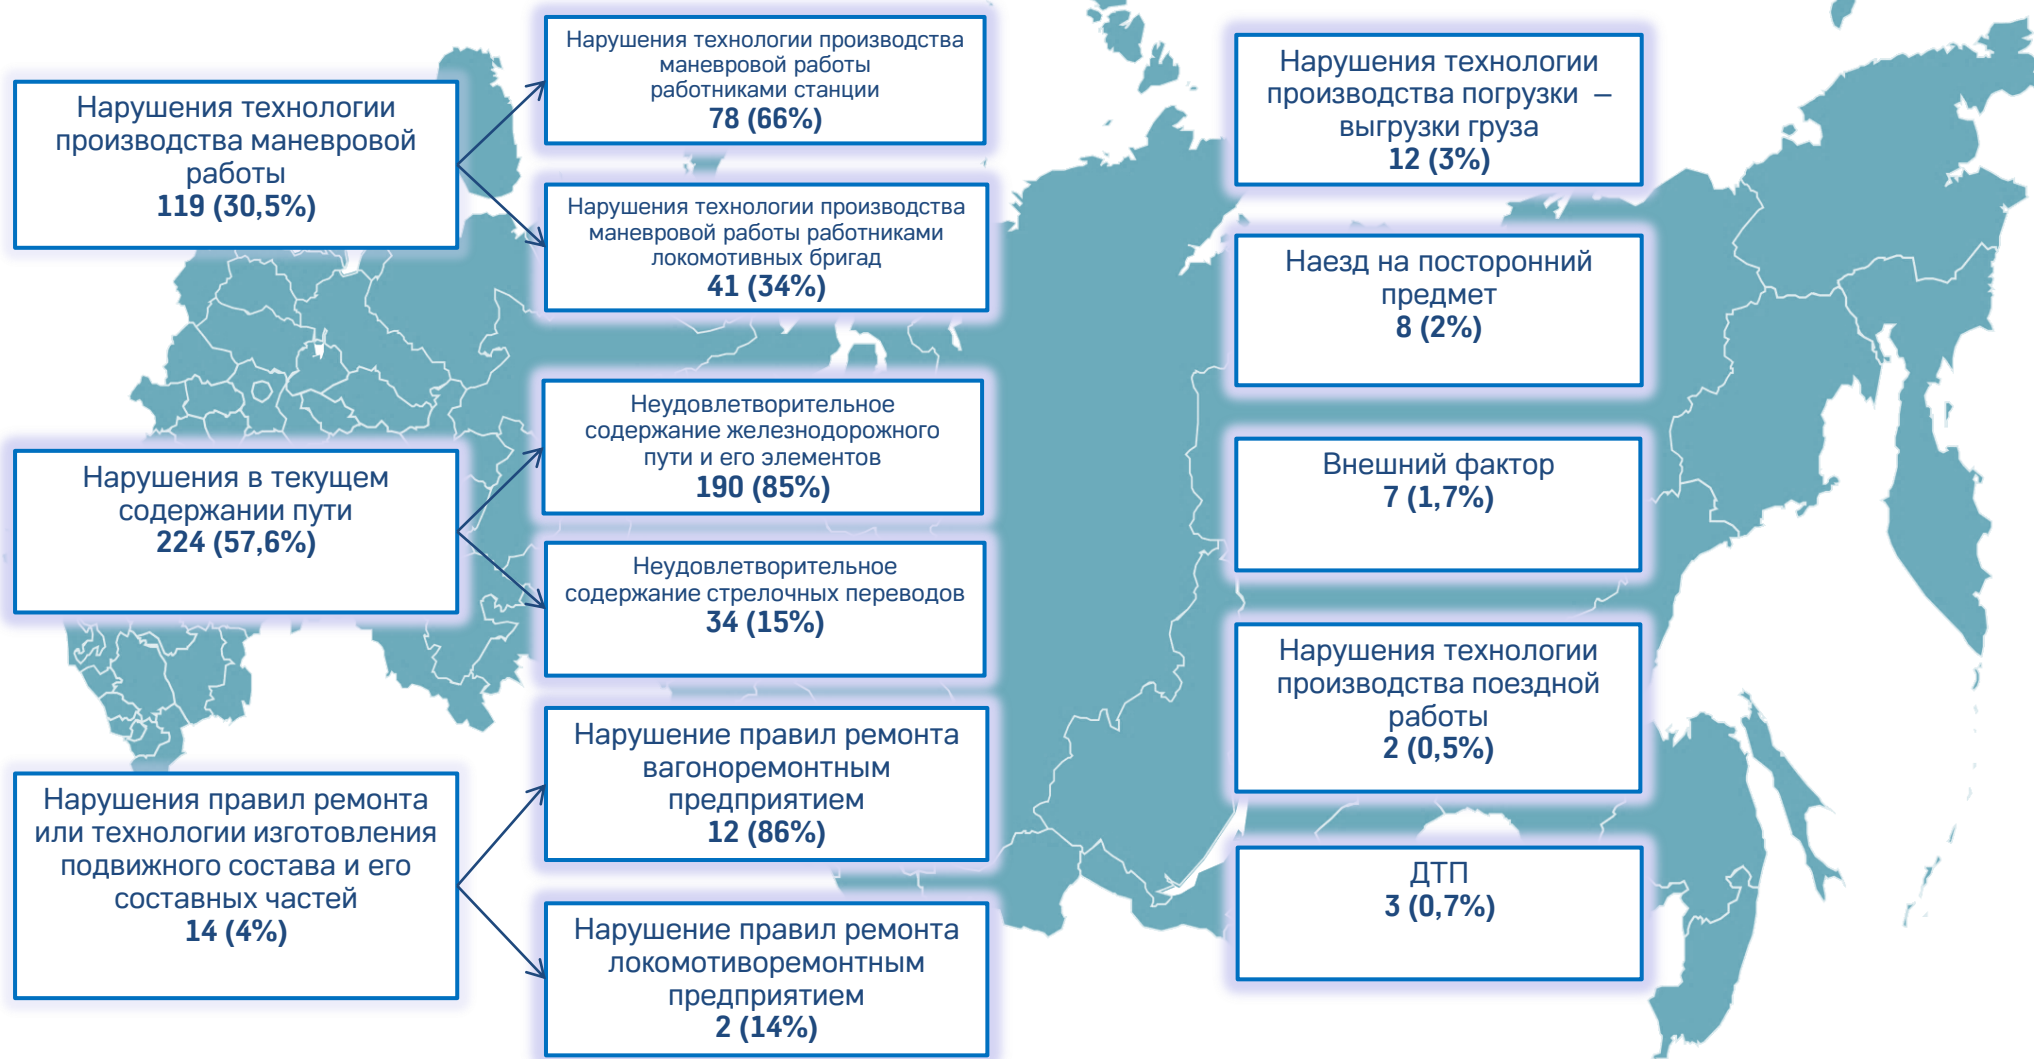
Нарушения технологии производства маневровой работы
119 (30,5%)

Нарушения технологии производства маневровой работы работниками станции
78 (66%)

Нарушения технологии производства маневровой работы работниками локомотивных бригад
41 (34%)

Нарушения в текущем содержании пути
224 (57,6%)

Неудовлетворительное содержание железнодорожного пути и его элементов
190 (85%)

Неудовлетворительное содержание стрелочных переводов
34 (15%)

Нарушения правил ремонта или технологии изготовления подвижного состава и его составных частей
14 (4%)

Нарушение правил ремонта вагоноремонтным предприятием
12 (86%)

Нарушение правил ремонта локомотиворемонтным предприятием
2 (14%)

Нарушения технологии производства погрузки – выгрузки груза
12 (3%)

Наезд на посторонний предмет
8 (2%)

Внешний фактор
7 (1,7%)

Нарушения технологии производства поездной работы
2 (0,5%)

ДТП
3 (0,7%)